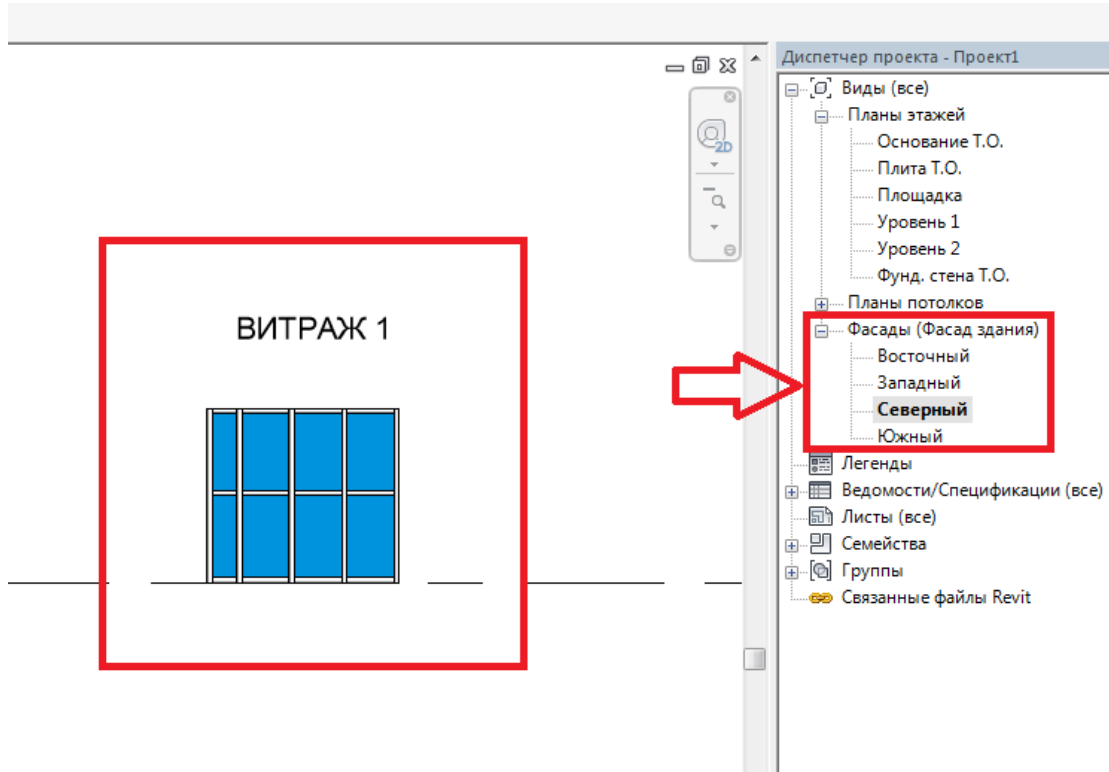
ВИТРАЖ 1

2D

Диспетчер проекта - Проект1
Виды (все)
Планы этажей
Основание Т.О.
Плита Т.О.
Площадка
Уровень 1
Уровень 2
Фунд. стена Т.О.
Планы потолков
Фасады (Фасад здания)
Восточный
Западный
Северный
Южный
Легенды
Ведомости/Спецификации (все)
Листы (все)
Семейства
Группы
Связанные файлы Revit